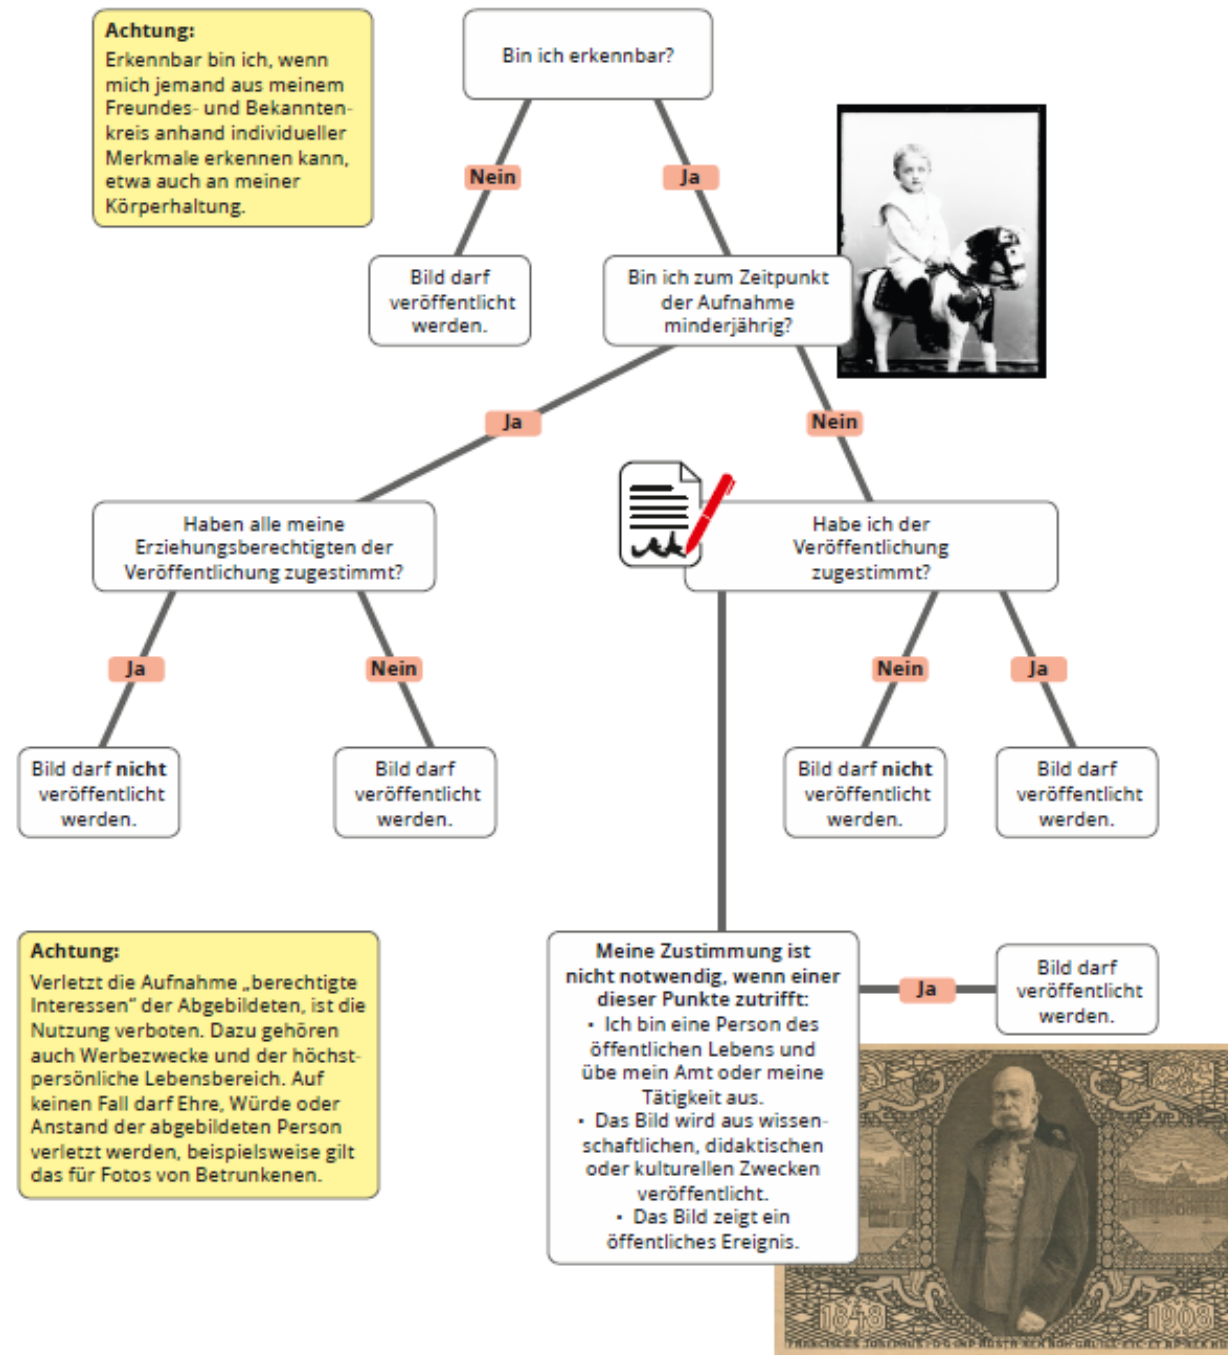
**Achtung:**
Erkennbar bin ich, wenn mich jemand aus meinem Freundes- und Bekanntenkreis anhand individueller Merkmale erkennen kann, etwa auch an meiner Körperhaltung.

Bin ich erkennbar?

Nein

Ja

Bild darf veröffentlicht werden.

Bin ich zum Zeitpunkt der Aufnahme minderjährig?

Ja

Nein

Haben alle meine Erziehungsberechtigten der Veröffentlichung zugestimmt?

Habe ich der Veröffentlichung zugestimmt?

Ja

Nein

Nein

Ja

Bild darf **nicht** veröffentlicht werden.

Bild darf veröffentlicht werden.

Bild darf **nicht** veröffentlicht werden.

Bild darf veröffentlicht werden.

**Achtung:**
Verletzt die Aufnahme „berechtigte Interessen" der Abgebildeten, ist die Nutzung verboten. Dazu gehören auch Werbezwecke und der höchstpersönliche Lebensbereich. Auf keinen Fall darf Ehre, Würde oder Anstand der abgebildeten Person verletzt werden, beispielsweise gilt das für Fotos von Betrunkenen.

**Meine Zustimmung ist nicht notwendig, wenn einer dieser Punkte zutrifft:**
• Ich bin eine Person des öffentlichen Lebens und übe mein Amt oder meine Tätigkeit aus.
• Das Bild wird aus wissenschaftlichen, didaktischen oder kulturellen Zwecken veröffentlicht.
• Das Bild zeigt ein öffentliches Ereignis.

Ja

Bild darf veröffentlicht werden.

1848

1908

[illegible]